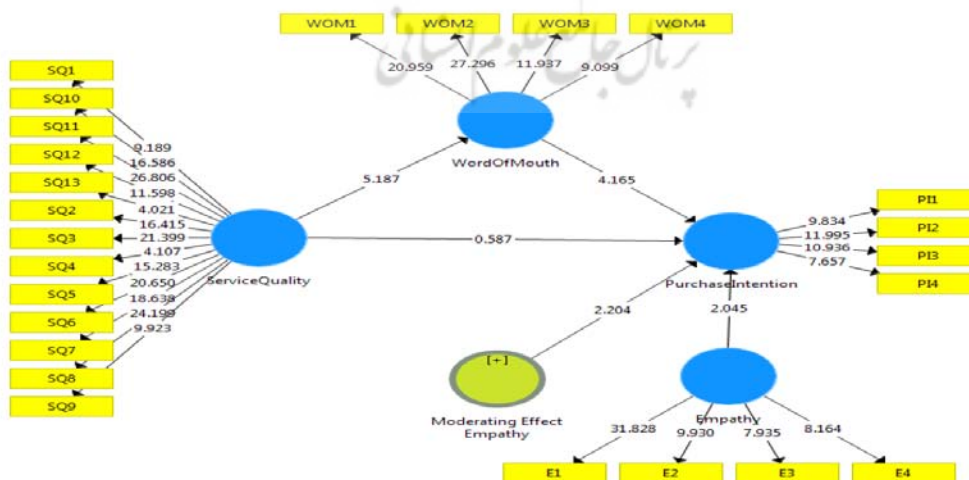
WOM1
WOM2
WOM3
WOM4
20.959
27.296
11.937
9.099
پرتال جامع علوم انسانی
SQ1
SQ10
SQ11
SQ12
SQ13
SQ2
SQ3
SQ4
SQ5
SQ6
SQ7
SQ8
SQ9
9.189
16.586
26.806
11.598
4.021
16.415
21.399
4.107
15.283
20.650
18.638
24.199
9.923
ServiceQuality
5.187
WordOfMouth
4.165
0.587
PurchaseIntention
9.834
11.995
10.936
7.657
PI1
PI2
PI3
PI4
2.204
2.045
[+]
Moderating Effect Empathy
Empathy
31.828
9.930
7.935
8.164
E1
E2
E3
E4